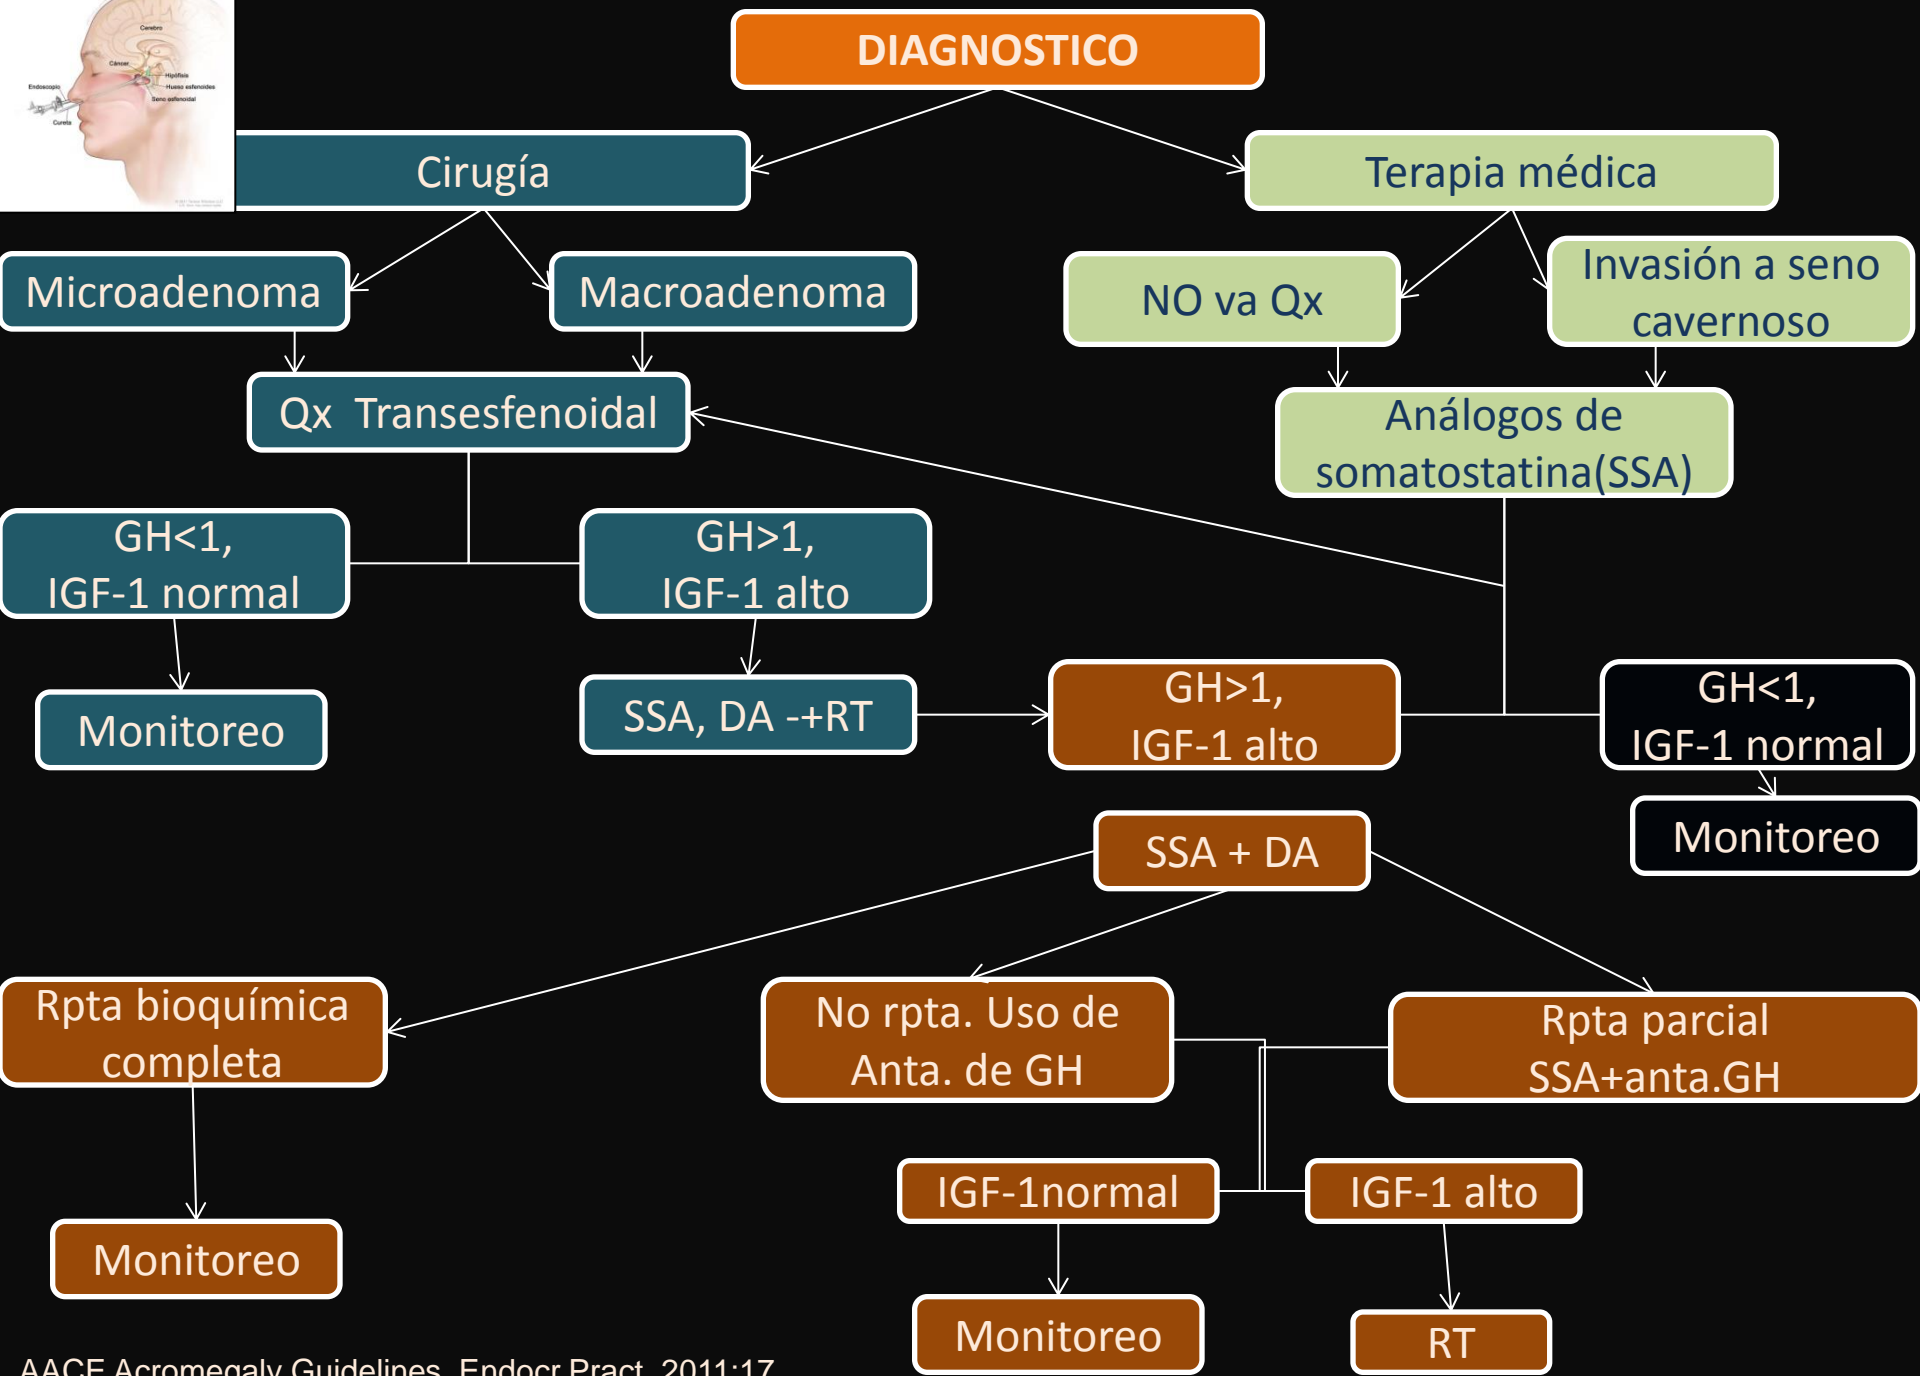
Cerebro
Cáncer
Hipófisis
Hueso esfenoides
Seno esfenoidal
Endoscopio
Cureta

DIAGNOSTICO

Cirugía

Terapia médica

Microadenoma

Macroadenoma

NO va Qx

Invasión a seno cavernoso

Qx Transesfenoidal

Análogos de somatostatina(SSA)

GH<1, IGF-1 normal

GH>1, IGF-1 alto

Monitoreo

SSA, DA -+RT

GH>1, IGF-1 alto

GH<1, IGF-1 normal

Monitoreo

SSA + DA

Rpta bioquímica completa

No rpta. Uso de Anta. de GH

Rpta parcial SSA+anta.GH

IGF-1normal

IGF-1 alto

Monitoreo

Monitoreo

RT

AACE Acromegaly Guidelines. Endocr Pract. 2011;17